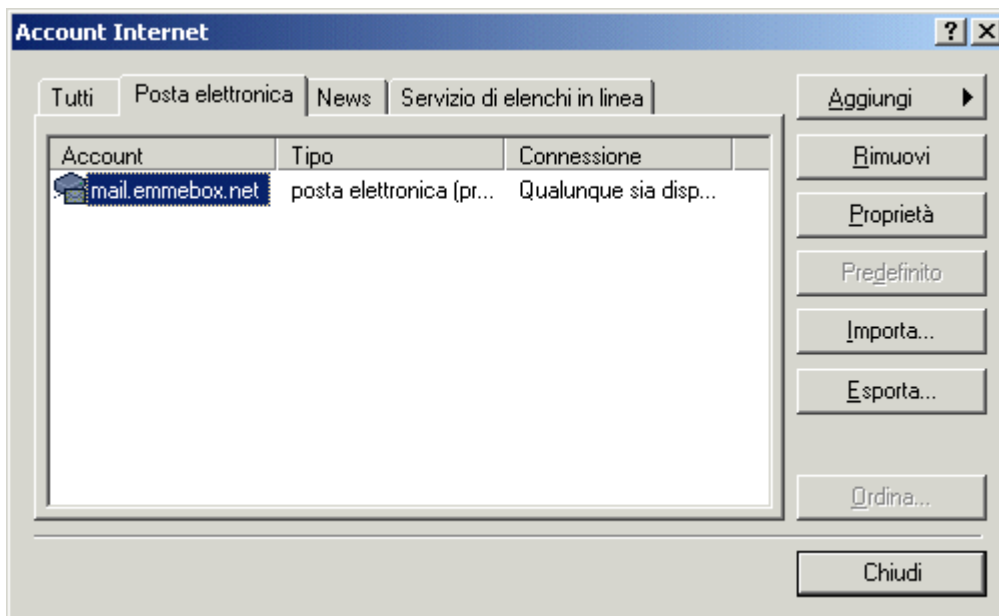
Account Internet

?

X

Tutti

Posta elettronica

News

Servizio di elenchi in linea

| Account | Tipo | Connessione |
|---|---|---|
| mail.emmebox.net | posta elettronica (pr... | Qualunque sia disp... |

Aggiungi

Rimuovi

Proprietà

Predefinito

Importa...

Esporta...

Ordina...

Chiudi